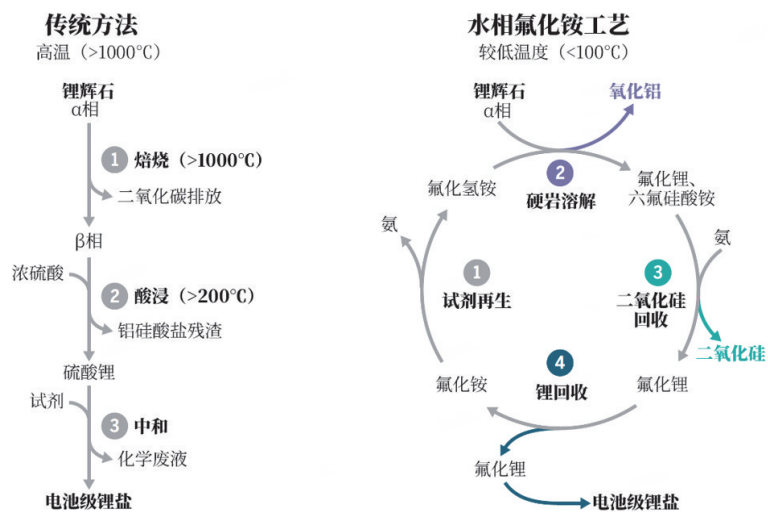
传统方法
高温（>1000℃）

锂辉石
α相

1 焙烧（>1000℃）

二氧化碳排放

β相

浓硫酸

2 酸浸（>200℃）

铝硅酸盐残渣

硫酸锂

试剂

3 中和

化学废液

电池级锂盐

水相氟化铵工艺
较低温度（<100℃）

锂辉石
α相

氧化铝

2 硬岩溶解

氟化氢铵

氟化锂、
六氟硅酸铵

氨

氨

1 试剂再生

3 二氧化硅回收

二氧化硅

4 锂回收

氟化铵

氟化锂

氟化锂

电池级锂盐